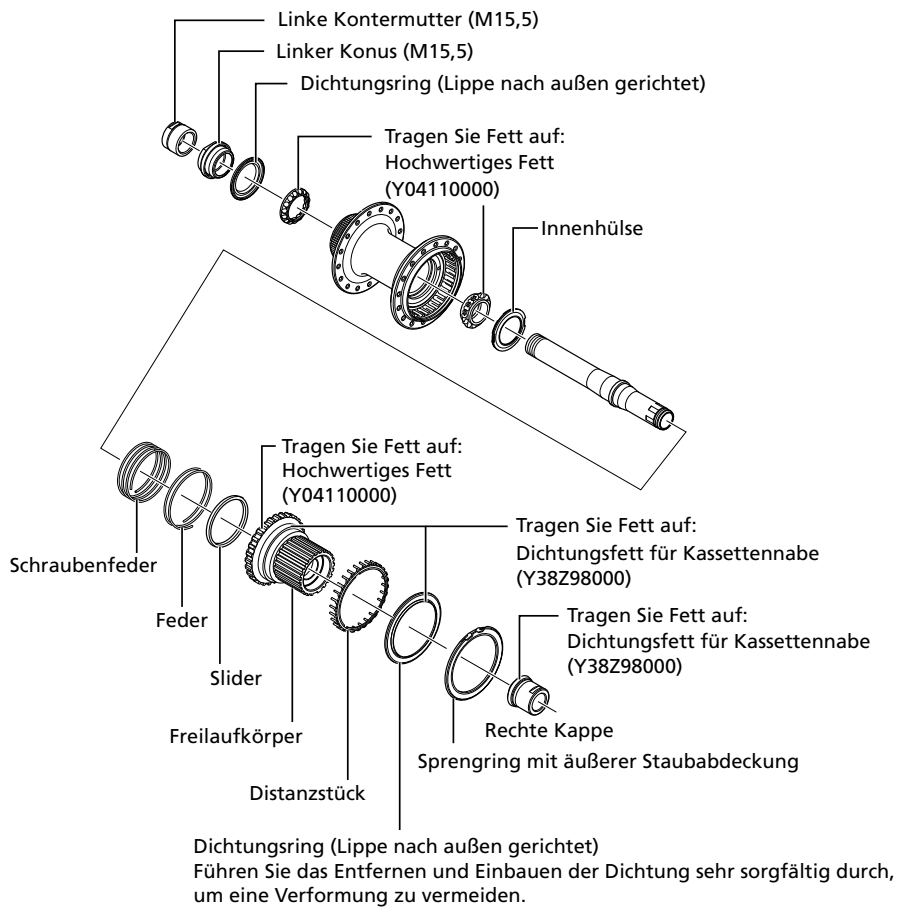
Linke Kontermutter (M15,5)

Linker Konus (M15,5)

Dichtungsring (Lippe nach außen gerichtet)

Tragen Sie Fett auf:
Hochwertiges Fett
(Y04110000)

Innenhülse

Tragen Sie Fett auf:
Hochwertiges Fett
(Y04110000)

Tragen Sie Fett auf:
Dichtungsfett für Kassettennabe
(Y38Z98000)

Schraubenfeder

Tragen Sie Fett auf:
Dichtungsfett für Kassettennabe
(Y38Z98000)

Feder

Slider

Rechte Kappe

Freilaufkörper

Sprengring mit äußerer Staubabdeckung

Distanzstück

Dichtungsring (Lippe nach außen gerichtet)
Führen Sie das Entfernen und Einbauen der Dichtung sehr sorgfältig durch, um eine Verformung zu vermeiden.